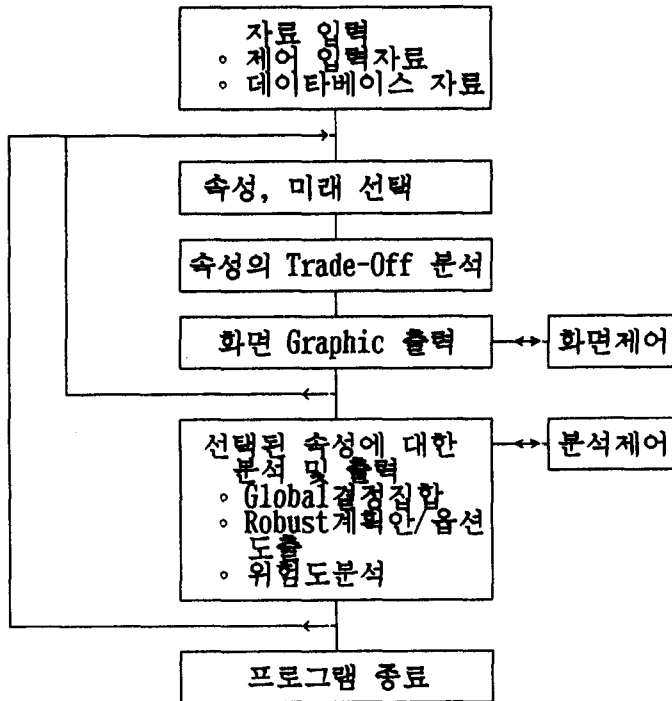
자료 입력
◦ 제어 입력자료
◦ 데이타베이스 자료

속성, 미래 선택

속성의 Trade-Off 분석

화면 Graphic 출력

화면제어

선택된 속성에 대한 분석 및 출력
◦ Global결정집합
◦ Robust계획안/옵션 도출
◦ 위험도분석

분석제어

프로그램 종료